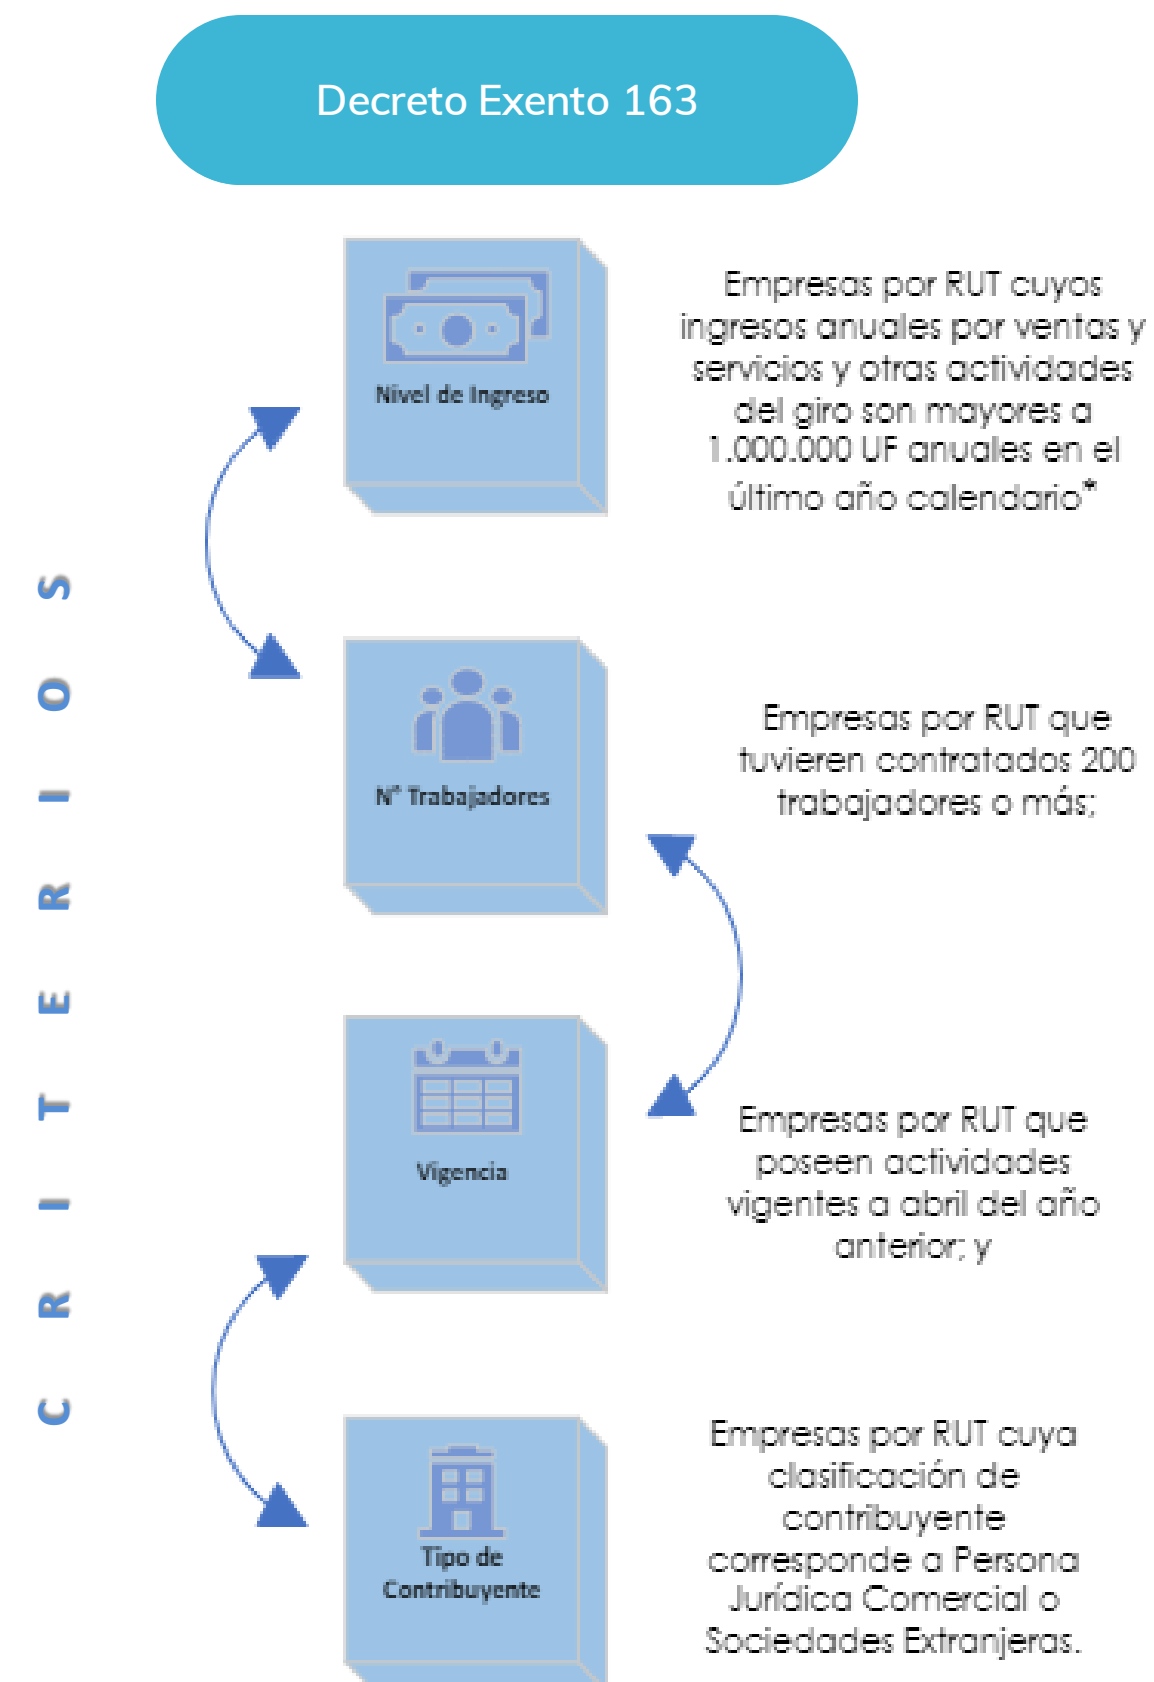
Decreto Exento 163

CRITERIOS

Nivel de Ingreso

Empresas por RUT cuyos ingresos anuales por ventas y servicios y otras actividades del giro son mayores a 1.000.000 UF anuales en el último año calendario*

N° Trabajadores

Empresas por RUT que tuvieren contratados 200 trabajadores o más;

Vigencia

Empresas por RUT que poseen actividades vigentes a abril del año anterior; y

Tipo de Contribuyente

Empresas por RUT cuya clasificación de contribuyente corresponde a Persona Jurídica Comercial o Sociedades Extranjeras.